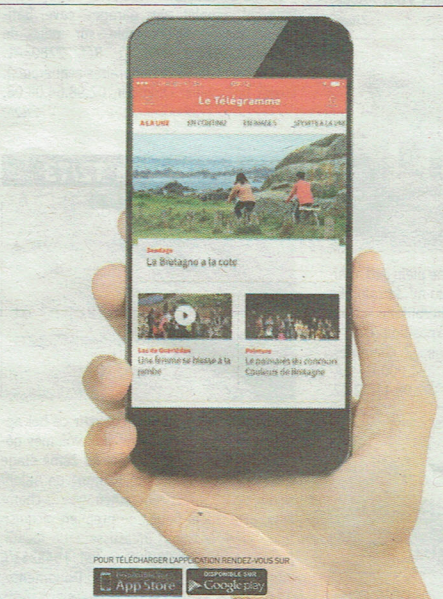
Le Télégramme

À LA UNE | EN CONTINU | EN IMAGES | SPORTS À LA UNE

Sondage
La Bretagne a la cote

Lac de Guerlédan
Une femme se blesse à la jambe

Peinture
Le palmarès du concours Couleurs de Bretagne

POUR TÉLÉCHARGER L'APPLICATION RENDEZ-VOUS SUR

App Store

DISPONIBLE SUR
Google play